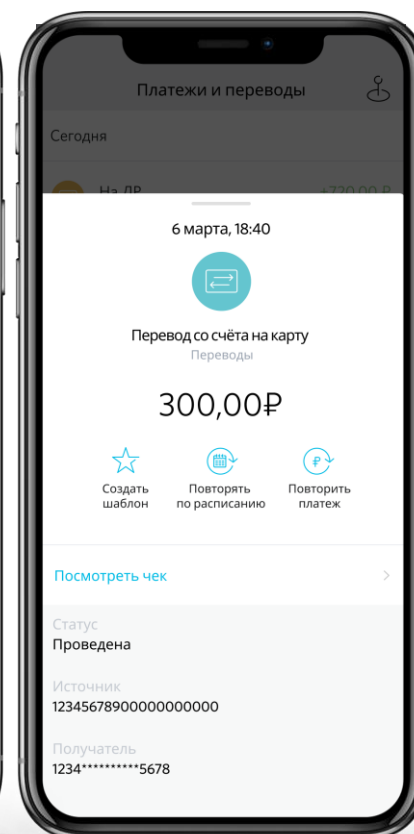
Платежи и переводы

Сегодня

На ДР

+720,00 ₽

6 марта, 18:40

Перевод со счёта на карту
Переводы

300,00₽

Создать шаблон

Повторять по расписанию

Повторить платеж

Посмотреть чек

Статус
Проведена

Источник
12345678900000000000

Получатель
1234**********5678